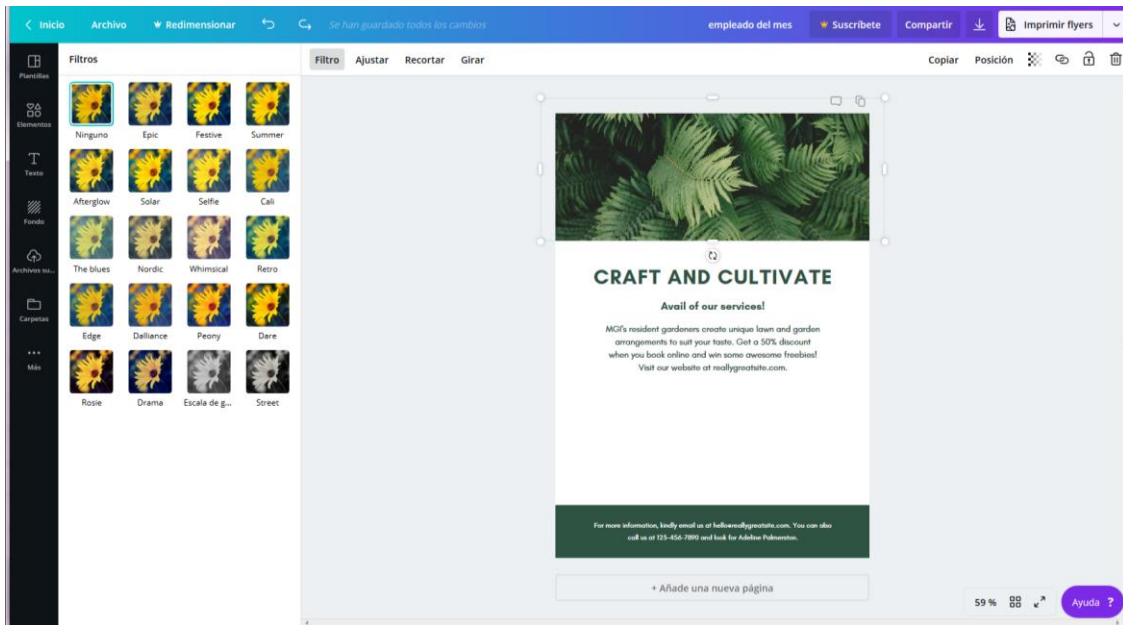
< Inicio   Archivo   Redimensionar   Se han guardado todos los cambios   empleado del mes   Suscríbete   Compartir   Imprimir flyers

Plantillas
Elementos
Texto
Fondo
Archivos su...
Carpetas
Más

Filtros

Ninguno   Epic   Festive   Summer
Afterglow   Solar   Selfie   Cali
The blues   Nordic   Whimsical   Retro
Edge   Dalliance   Peony   Dare
Rosie   Drama   Escala de g...   Street

Filtro   Ajustar   Recortar   Girar   Copiar   Posición

CRAFT AND CULTIVATE

Avail of our services!

MGI's resident gardeners create unique lawn and garden arrangements to suit your taste. Get a 50% discount when you book online and win some awesome freebies! Visit our website at reallygreatsite.com.

For more information, kindly email us at hello@reallygreatsite.com. You can also call us at 123-456-7890 and look for Adeline Palmerston.

+ Añade una nueva página

59 %   Ayuda ?